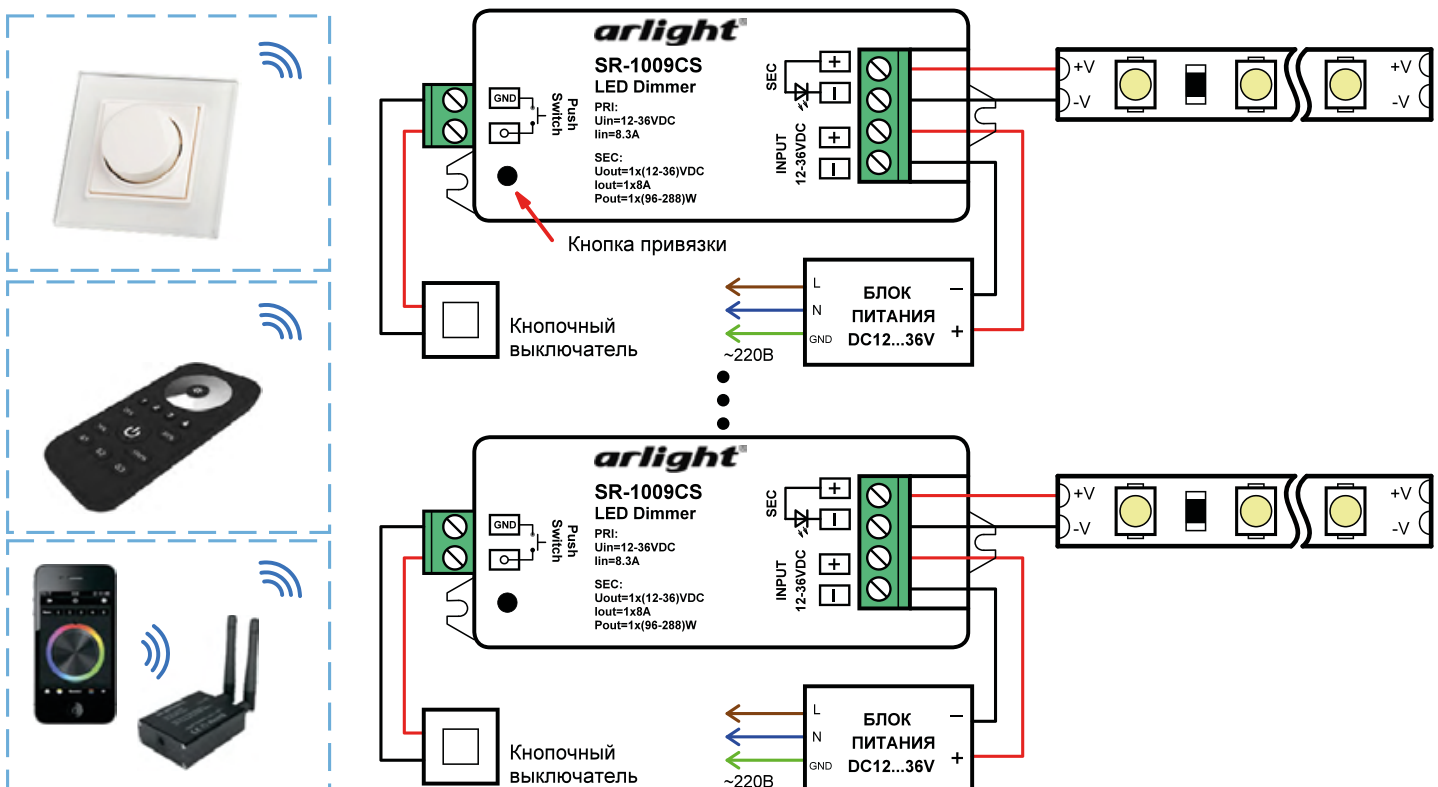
arlight
SR-1009CS
LED Dimmer
PRI:
Uin=12-36VDC
Iin=8.3A
SEC:
Uout=1x(12-36)VDC
Iout=1x8A
Pout=1x(96-288)W
GND
Push Switch
SEC
+
−
INPUT 12-36VDC
+
−
+V
-V
+V
-V
Кнопка привязки
L
N
GND
~220В
БЛОК ПИТАНИЯ DC12...36V
−
+
Кнопочный выключатель

arlight
SR-1009CS
LED Dimmer
PRI:
Uin=12-36VDC
Iin=8.3A
SEC:
Uout=1x(12-36)VDC
Iout=1x8A
Pout=1x(96-288)W
GND
Push Switch
SEC
+
−
INPUT 12-36VDC
+
−
+V
-V
+V
-V
L
N
GND
~220В
БЛОК ПИТАНИЯ DC12...36V
−
+
Кнопочный выключатель